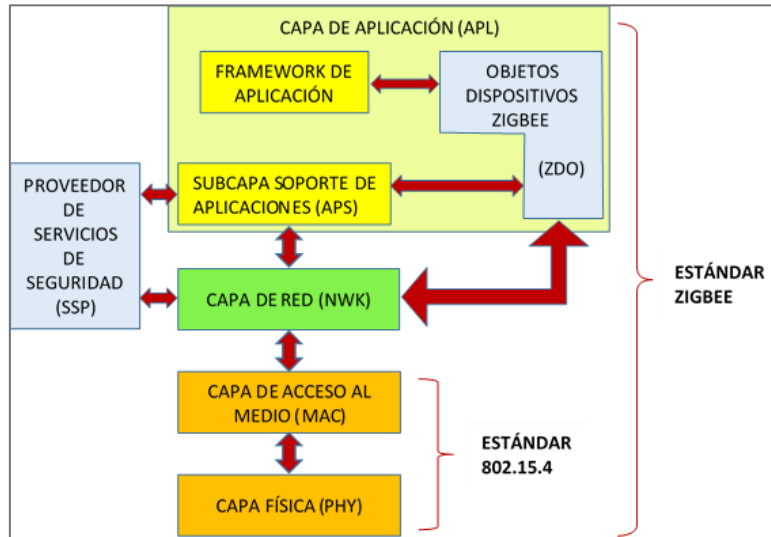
CAPA DE APLICACIÓN (APL)

FRAMEWORK DE APLICACIÓN

OBJETOS DISPOSITIVOS ZIGBEE

(ZDO)

PROVEEDOR DE SERVICIOS DE SEGURIDAD (SSP)

SUBCAPA SOPORTE DE APLICACIONES (APS)

CAPA DE RED (NWK)

ESTÁNDAR ZIGBEE

CAPA DE ACCESO AL MEDIO (MAC)

ESTÁNDAR 802.15.4

CAPA FÍSICA (PHY)